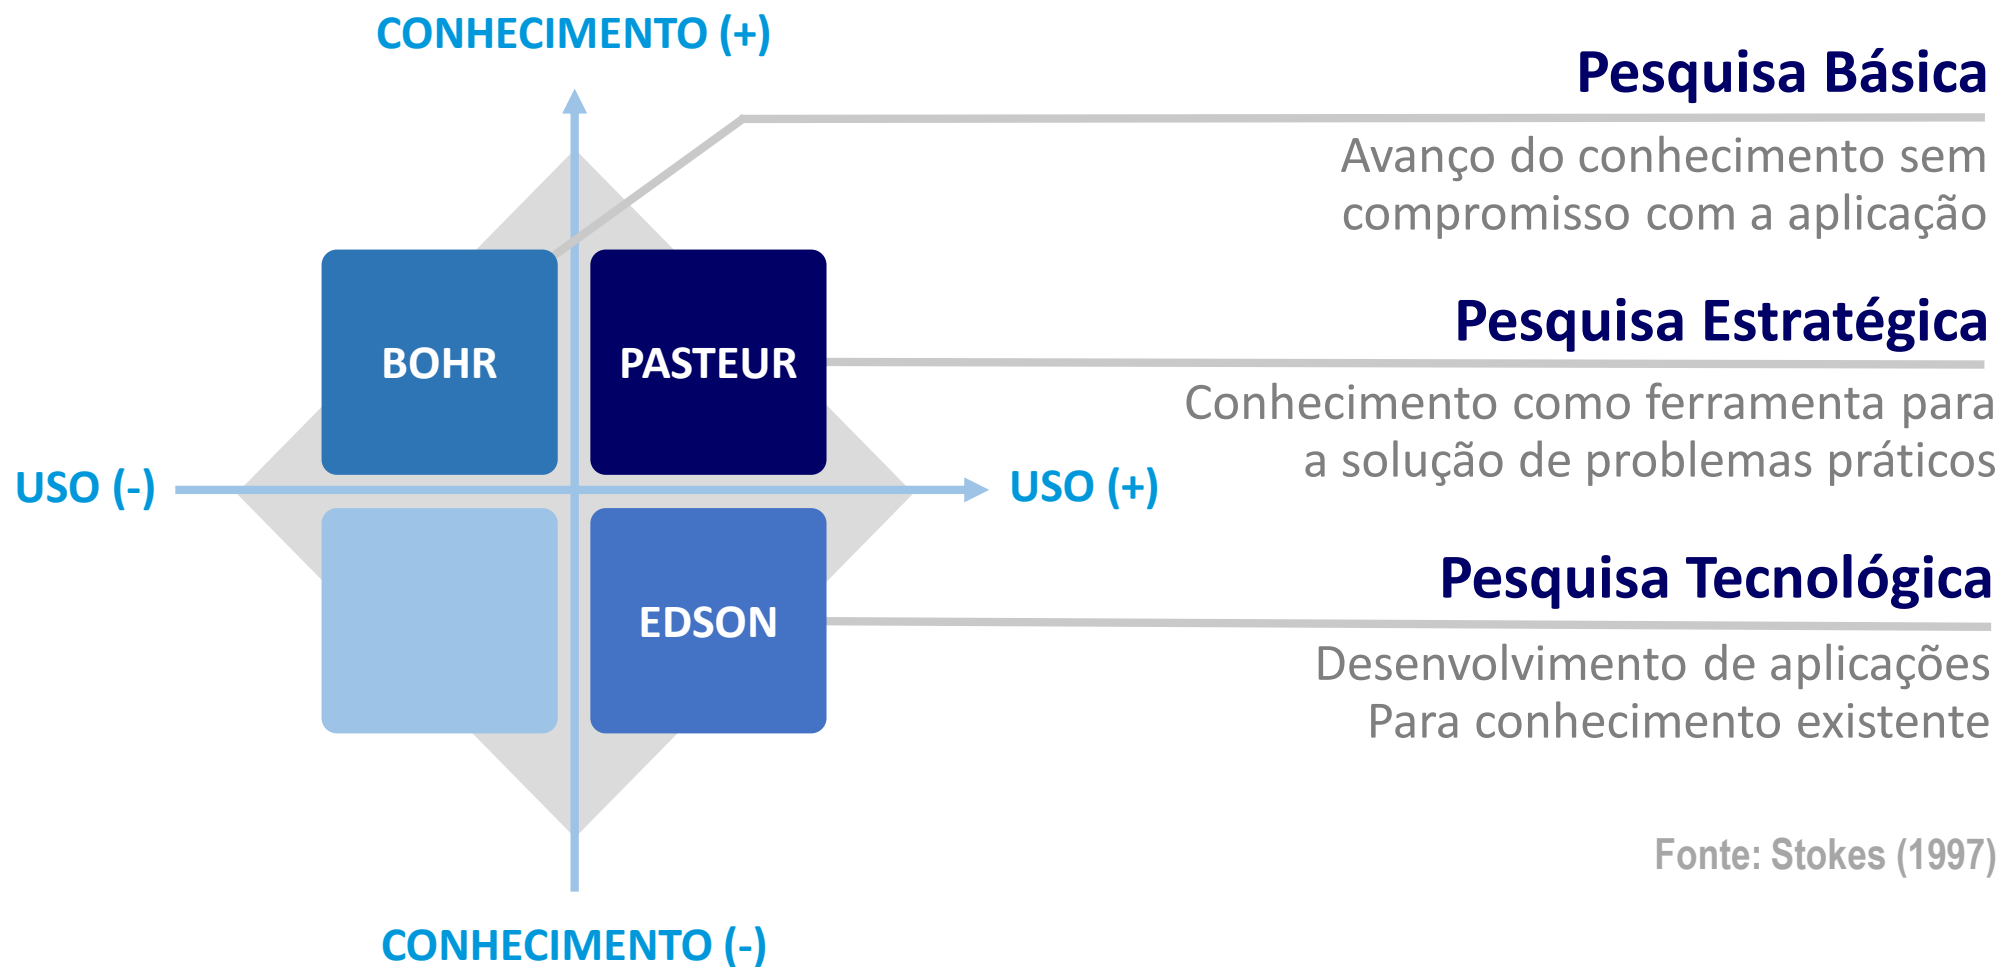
CONHECIMENTO (+)

USO (-)

BOHR

PASTEUR

EDSON

USO (+)

CONHECIMENTO (-)

Pesquisa Básica

Avanço do conhecimento sem compromisso com a aplicação

Pesquisa Estratégica

Conhecimento como ferramenta para a solução de problemas práticos

Pesquisa Tecnológica

Desenvolvimento de aplicações Para conhecimento existente

Fonte: Stokes (1997)